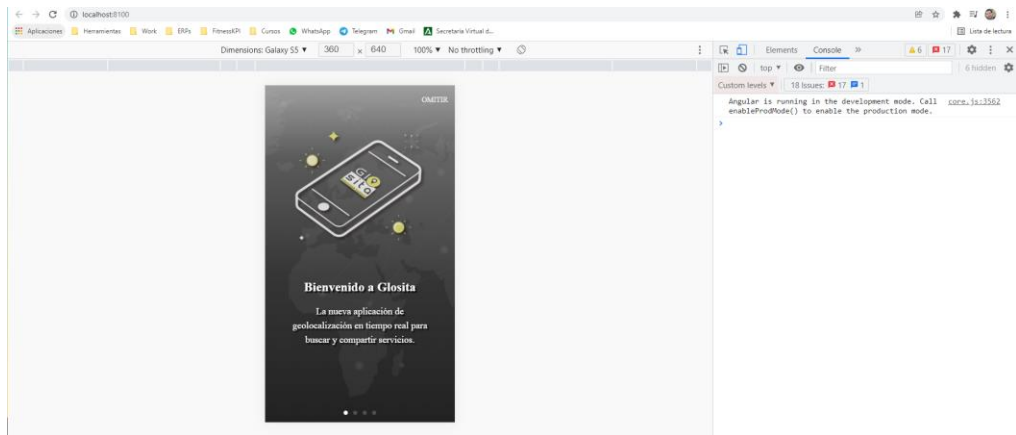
localhost:8100

Aplicaciones Herramientas Work ERPs FitnessKPI Cursos WhatsApp Telegram Gmail Secretaria Virtual d...

Lista de lectura

Dimensions: Galaxy S5 ▼ 360 × 640 100% ▼ No throttling ▼

Elements Console » ▲6 17

top ▼ Filter 6 hidden

Custom levels ▼ 18 Issues: 17 1

Angular is running in the development mode. Call enableProdMode() to enable the production mode. core.js:3562

OMITIR

GLO SITA

Bienvenido a Glosita

La nueva aplicación de geolocalización en tiempo real para buscar y compartir servicios.